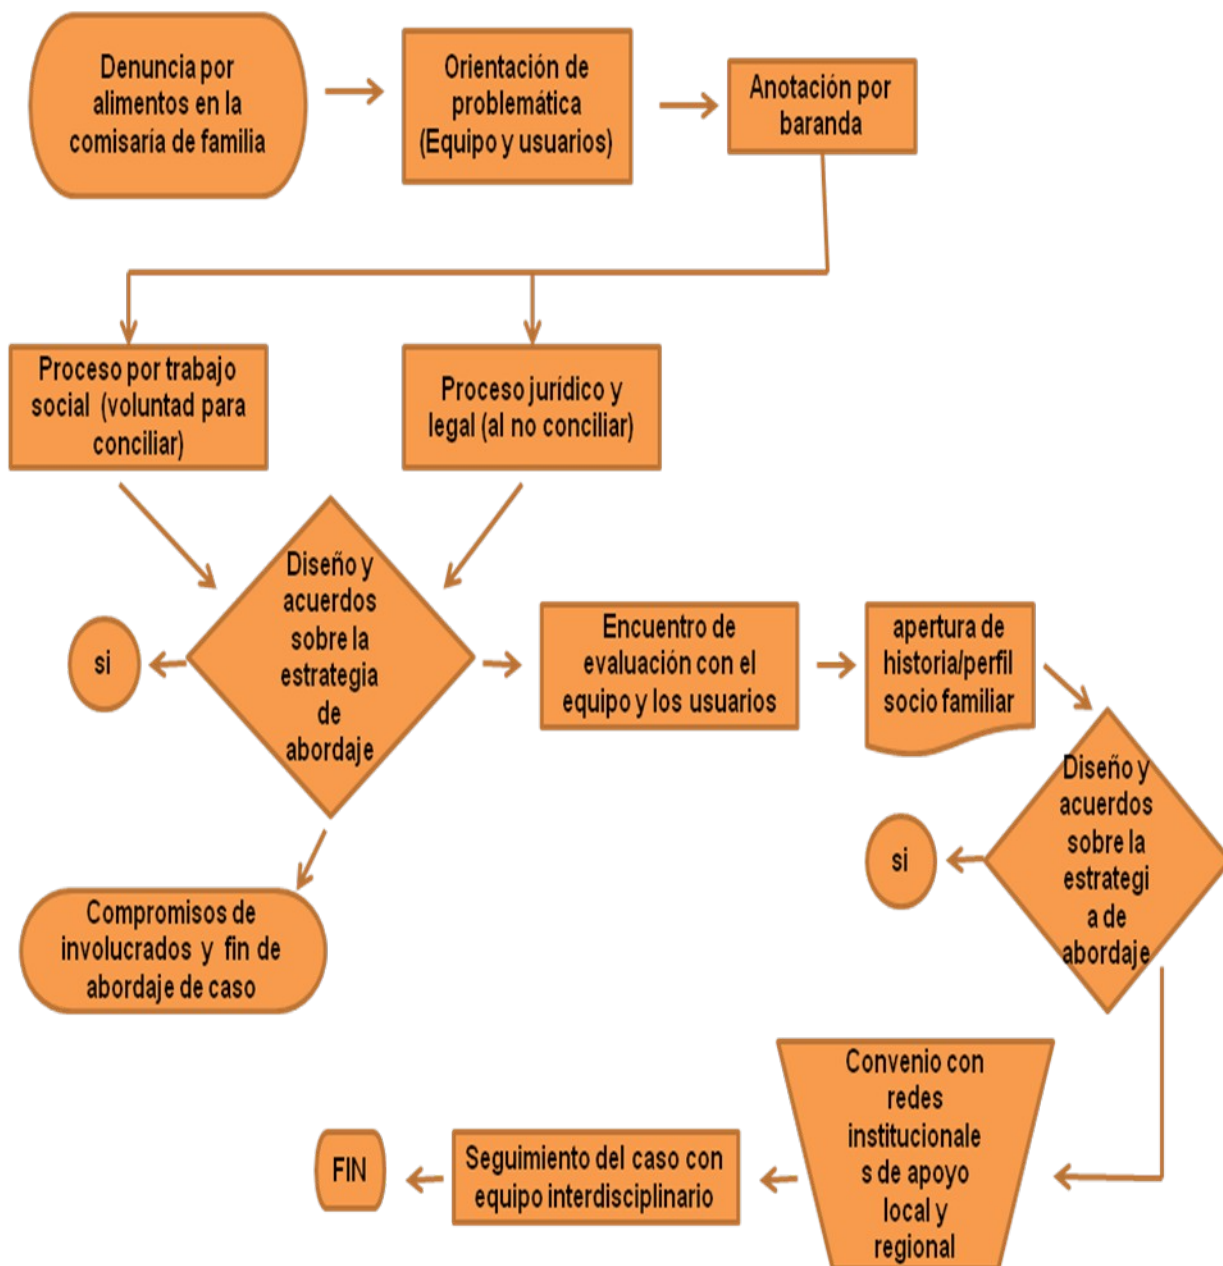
Denuncia por alimentos en la comisaría de familia

Orientación de problemática (Equipo y usuarios)

Anotación por baranda

Proceso por trabajo social (voluntad para conciliar)

Proceso jurídico y legal (al no conciliar)

si

Diseño y acuerdos sobre la estrategia de abordaje

Encuentro de evaluación con el equipo y los usuarios

apertura de historia/perfil socio familiar

si

Diseño y acuerdos sobre la estrategia de abordaje

Compromisos de involucrados y fin de abordaje de caso

Convenio con redes institucionales de apoyo local y regional

FIN

Seguimiento del caso con equipo interdisciplinario